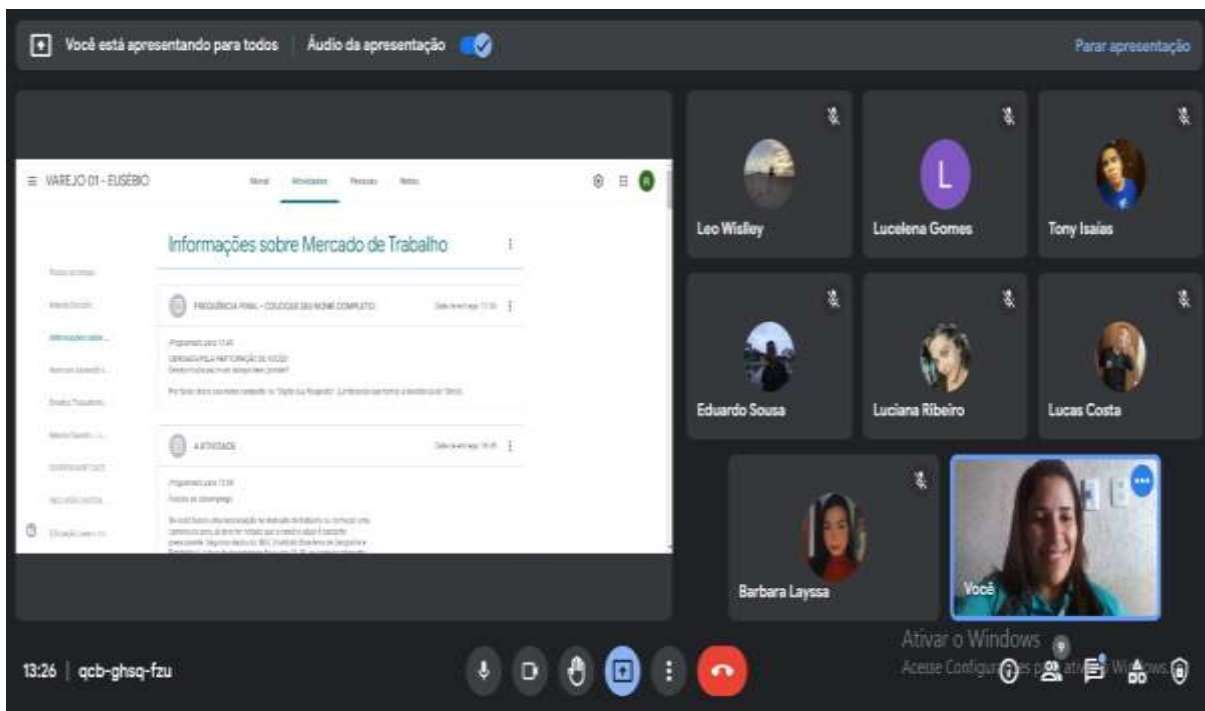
Você está apresentando para todos | Áudio da apresentação

Parar apresentação

≡ VAREJO 01 - EUSÉBIO

Mural Atividades Pessoas Notas

Informações sobre Mercado de Trabalho

FREQUÊNCIA FINAL - COLOQUE SEU NOME COMPLETO

A ATIVIDADE

Leo Wisley

L

Lucelena Gomes

Tony Isaías

Eduardo Sousa

Luciana Ribeiro

Lucas Costa

Barbara Layssa

Você

Ativar o Windows
Acesse Configurações para ativar o Windows.

13:26 | qcb-ghsq-fzu

9